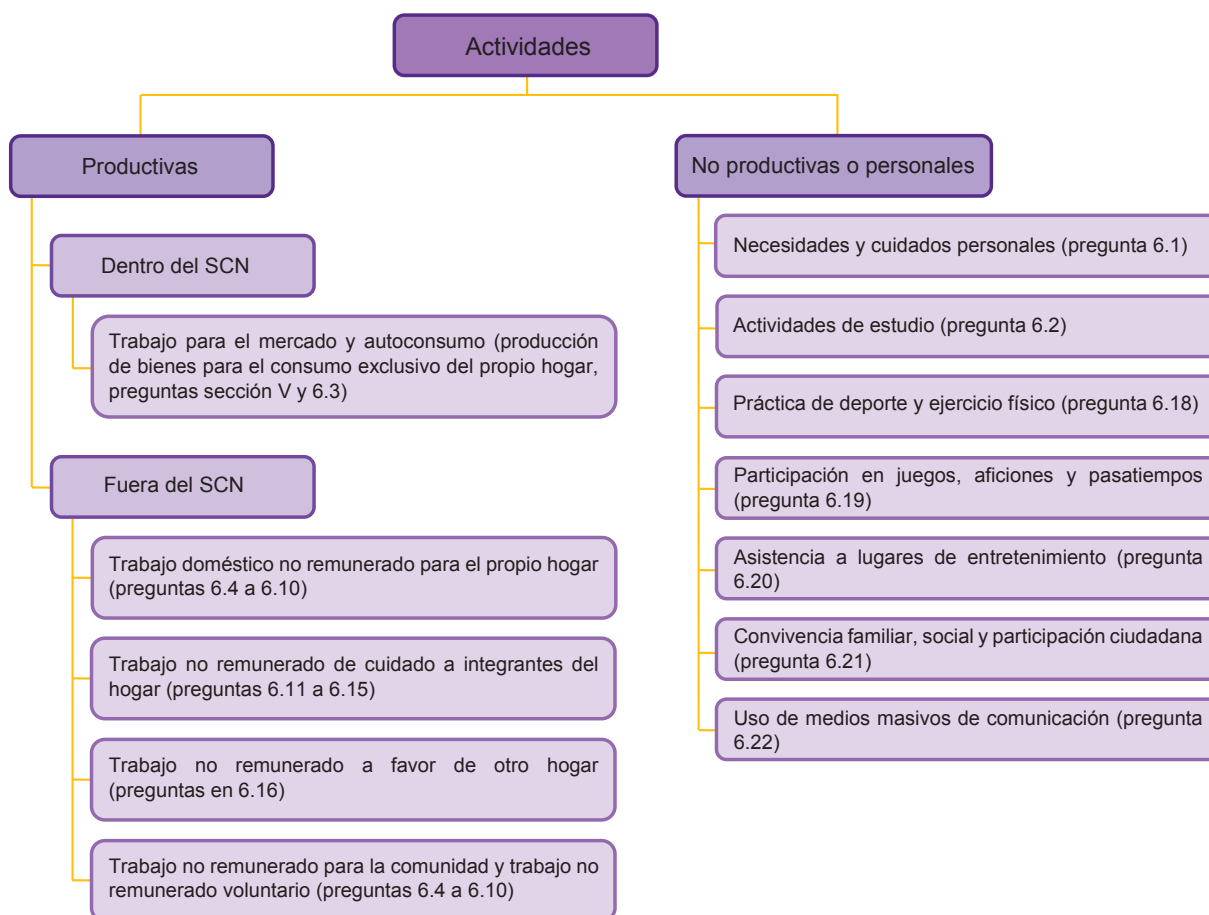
Actividades

Productivas

Dentro del SCN

Trabajo para el mercado y autoconsumo (producción de bienes para el consumo exclusivo del propio hogar, preguntas sección V y 6.3)

Fuera del SCN

Trabajo doméstico no remunerado para el propio hogar (preguntas 6.4 a 6.10)

Trabajo no remunerado de cuidado a integrantes del hogar (preguntas 6.11 a 6.15)

Trabajo no remunerado a favor de otro hogar (preguntas en 6.16)

Trabajo no remunerado para la comunidad y trabajo no remunerado voluntario (preguntas 6.4 a 6.10)

No productivas o personales

Necesidades y cuidados personales (pregunta 6.1)

Actividades de estudio (pregunta 6.2)

Práctica de deporte y ejercicio físico (pregunta 6.18)

Participación en juegos, aficiones y pasatiempos (pregunta 6.19)

Asistencia a lugares de entretenimiento (pregunta 6.20)

Convivencia familiar, social y participación ciudadana (pregunta 6.21)

Uso de medios masivos de comunicación (pregunta 6.22)